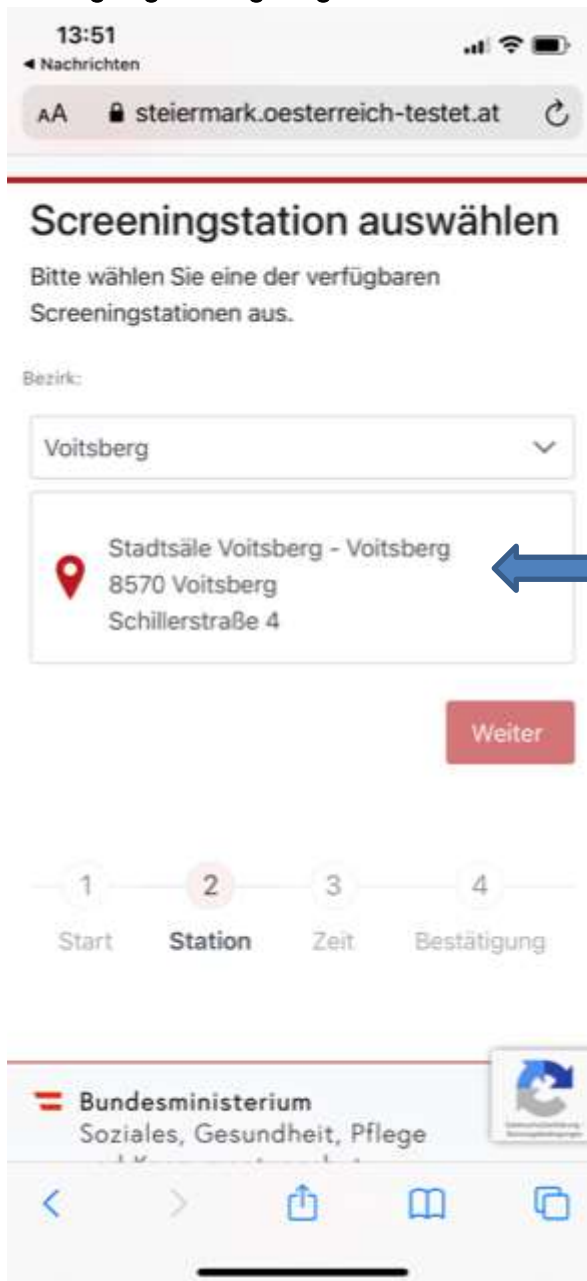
13:51
◀ Nachrichten

AA steiermark.oesterreich-testet.at

Screeningstation auswählen

Bitte wählen Sie eine der verfügbaren Screeningstationen aus.

Bezirk:

Voitsberg

Stadtsäle Voitsberg - Voitsberg
8570 Voitsberg
Schillerstraße 4

Weiter

1 Start
2 Station
3 Zeit
4 Bestätigung

Bundesministerium
Soziales, Gesundheit, Pflege
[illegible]